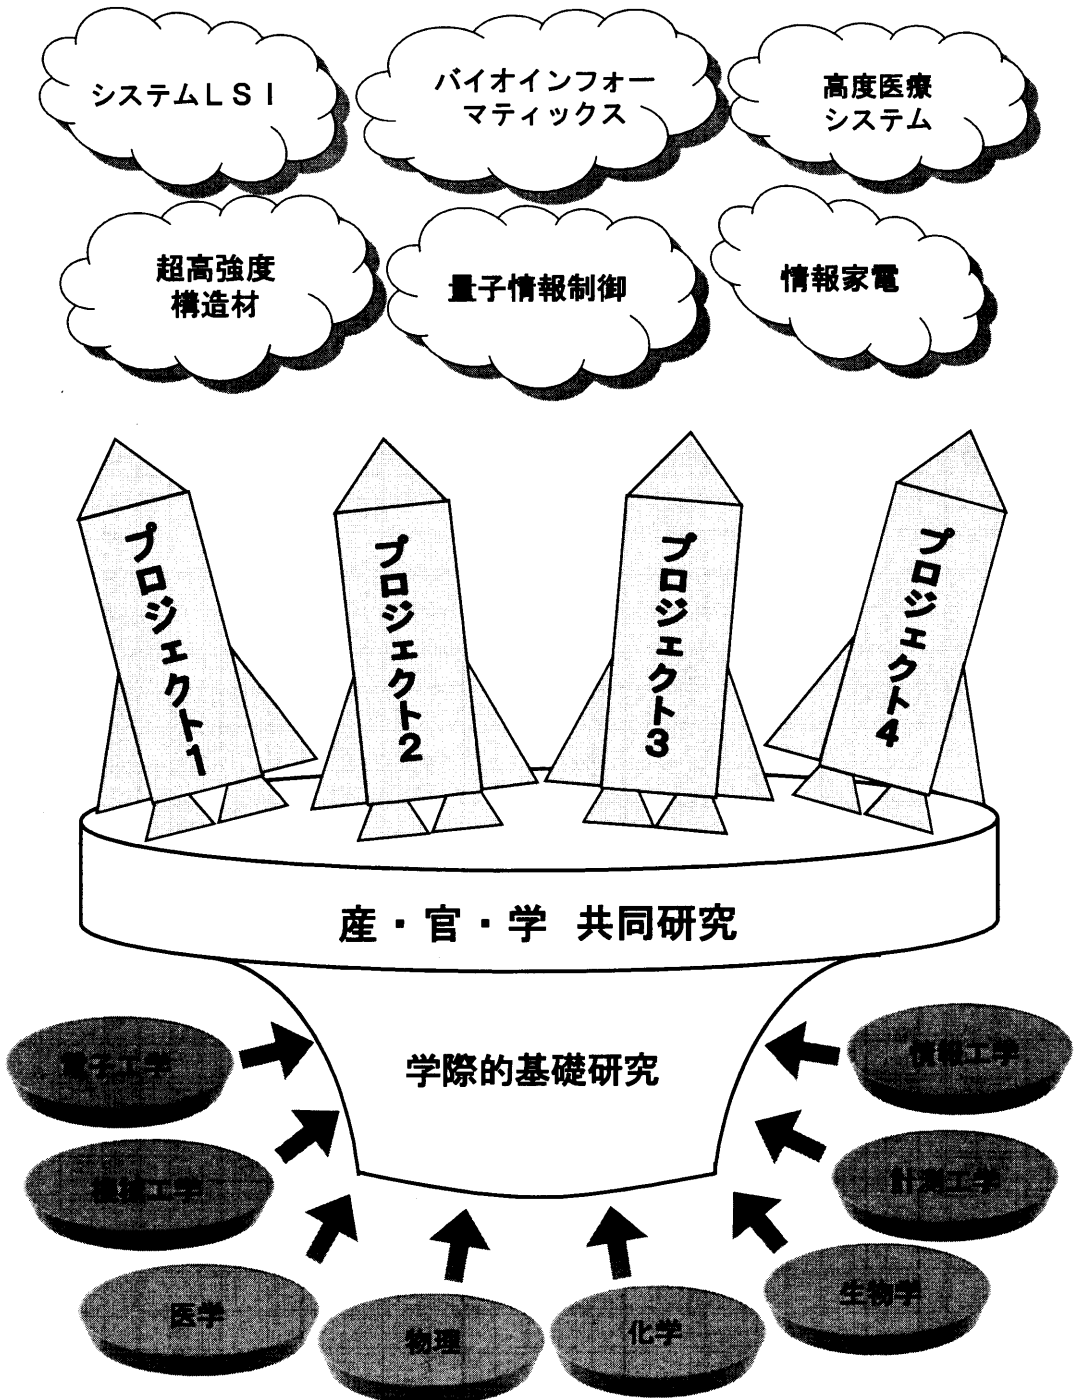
システムＬＳＩ

バイオインフォーマティックス

高度医療システム

超高強度構造材

量子情報制御

情報家電

プロジェクト1

プロジェクト2

プロジェクト3

プロジェクト4

産・官・学 共同研究

学際的基礎研究

電子工学

情報工学

機械工学

計測工学

医学

物理

化学

生物学